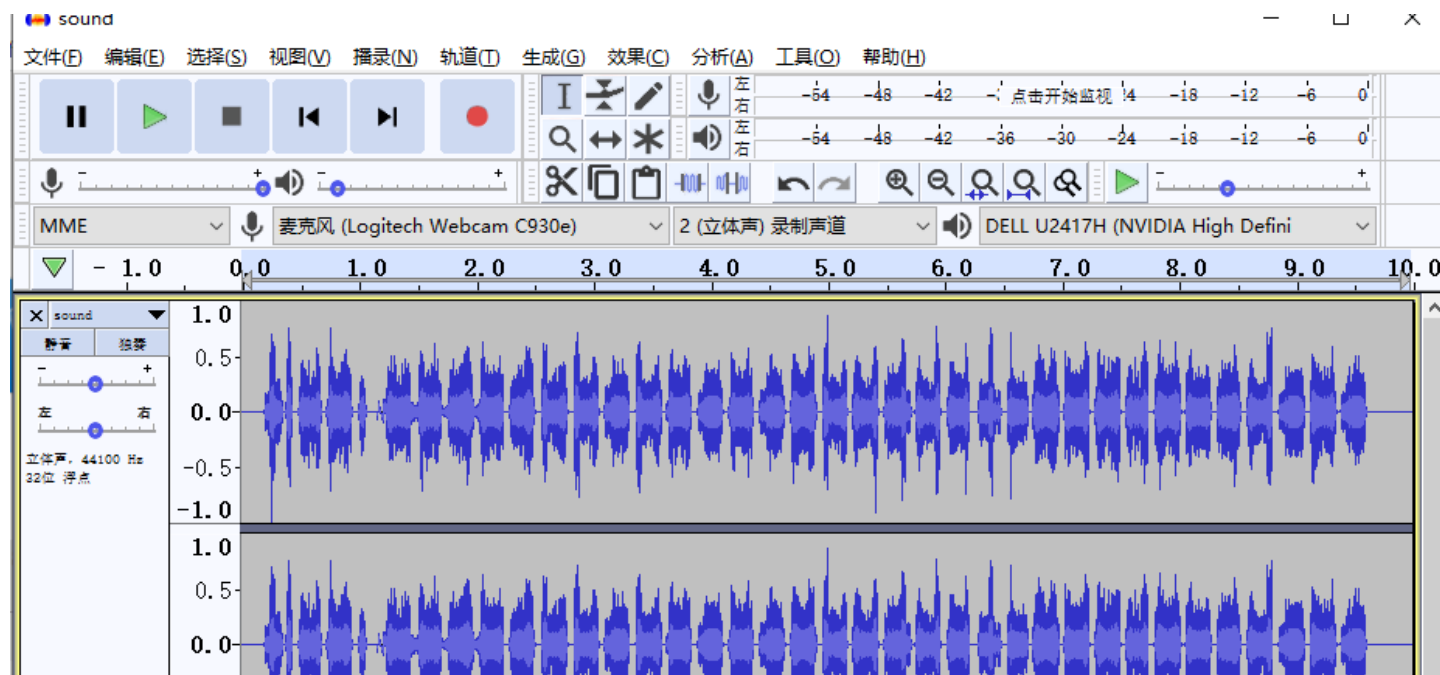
sound

文件(F) 编辑(E) 选择(S) 视图(V) 播录(N) 轨道(T) 生成(G) 效果(C) 分析(A) 工具(O) 帮助(H)

左 右 -54 -48 -42 -: 点击开始监视 !4 -18 -12 -6 0
左 右 -54 -48 -42 -36 -30 -24 -18 -12 -6 0

MME | 麦克风 (Logitech Webcam C930e) | 2 (立体声) 录制声道 | DELL U2417H (NVIDIA High Defini

- 1.0 0.0 1.0 2.0 3.0 4.0 5.0 6.0 7.0 8.0 9.0 10.0

sound
静音 独奏
- +
左 右
立体声, 44100 Hz
32位 浮点

1.0
0.5
0.0
-0.5
-1.0
1.0
0.5
0.0